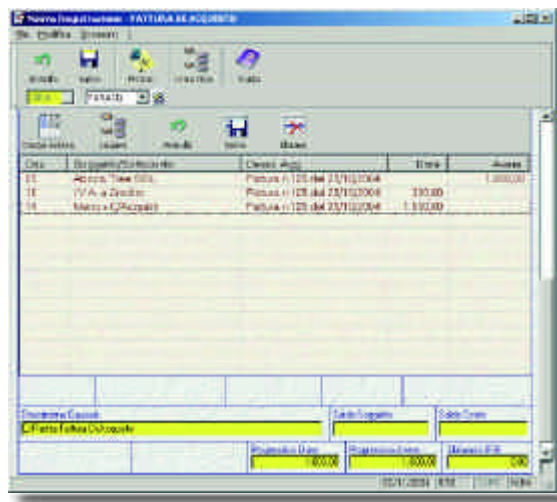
Nuova Registrazione - FATTURA DI ACQUISTO

File Modifica Strumenti ?

Annulla Salva Prima Cerca Voce Vuoto

FATTURE

Dettaglio Legami Annulla Salva Elimina

| Conto | Soggetto/Sottoconto | Descrizione | Dare | Avere |
|---|---|---|---|---|
| 01 | Acconto Time SRL | Fattura n 125 del 23/10/2004 | | 1.500,00 |
| 18 | IVA a Credito | Fattura n 125 del 23/10/2004 | 250,00 | |
| 14 | Merce c/Acquisti | Fattura n 125 del 23/10/2004 | 1.250,00 | |

Descrizione Causale
C/Fatt Fattura C/Acquisto

Saldo Soggetto

Saldo Conto

Progressivo Dare
1.500,00

Progressivo Avere
1.500,00

Sbilancio IPR
0,00

02/11/2004